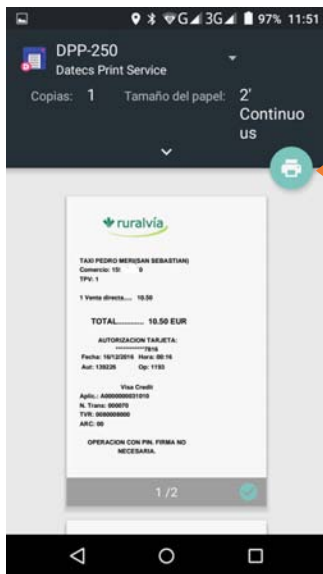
97% 11:51

DPP-250
Datecs Print Service

Copias: 1 Tamaño del papel: 2' Continuous

ruralvía

TAXI PEDRO MERI(SAN SEBASTIAN)
Comercio: 15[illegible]
TPV: 1

1 Venta directa...... 10.50

TOTAL......... 10.50 EUR

AUTORIZACION TARJETA:
*********7816
Fecha: 16/12/2016 Hora: 00:16
Aut: 139226 Op: 1193

Visa Credit
Aplic.: A0000000031010
N. Trans: 000070
TVR: 0080008000
ARC: 00

OPERACION CON PIN. FIRMA NO NECESARIA.

1/2